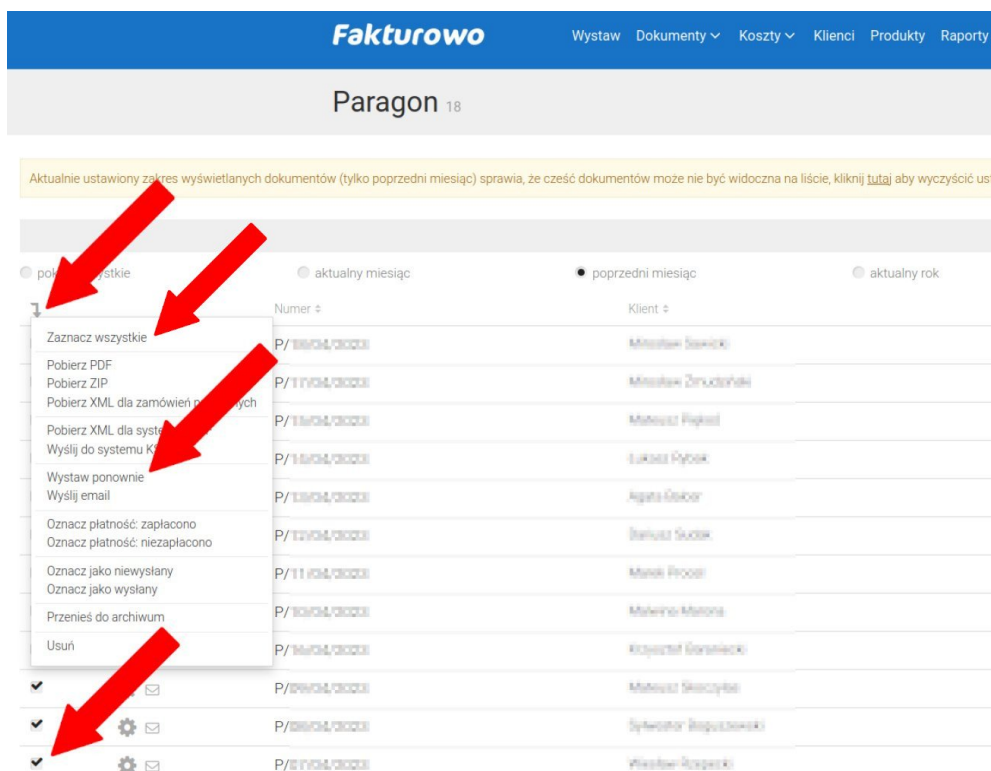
Fakturowo

Wystaw Dokumenty Koszty Klienci Produkty Raporty

Paragon 18

Aktualnie ustawiony zakres wyświetlanych dokumentów (tylko poprzedni miesiąc) sprawia, że cześć dokumentów może nie być widoczna na liście, kliknij tutaj aby wyczyścić us

pok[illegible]ystkie

aktualny miesiąc

poprzedni miesiąc

aktualny rok

Numer ÷

Klient ÷

Zaznacz wszystkie

Pobierz PDF
Pobierz ZIP
Pobierz XML dla zamówień p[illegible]ych

Pobierz XML dla syste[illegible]
Wyślij do systemu K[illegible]

Wystaw ponownie
Wyślij email

Oznacz płatność: zapłacono
Oznacz płatność: niezapłacono

Oznacz jako niewysłany
Oznacz jako wysłany

Przenieś do archiwum

Usuń

| P/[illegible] | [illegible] |
|---|---|
| P/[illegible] | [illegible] |
| P/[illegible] | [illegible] |
| P/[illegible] | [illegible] |
| P/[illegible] | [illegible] |
| P/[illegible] | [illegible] |
| P/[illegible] | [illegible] |
| P/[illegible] | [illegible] |
| P/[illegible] | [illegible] |
| P/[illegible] | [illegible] |
| P/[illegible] | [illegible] |
| P/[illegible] | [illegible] |
| P/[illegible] | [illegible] |